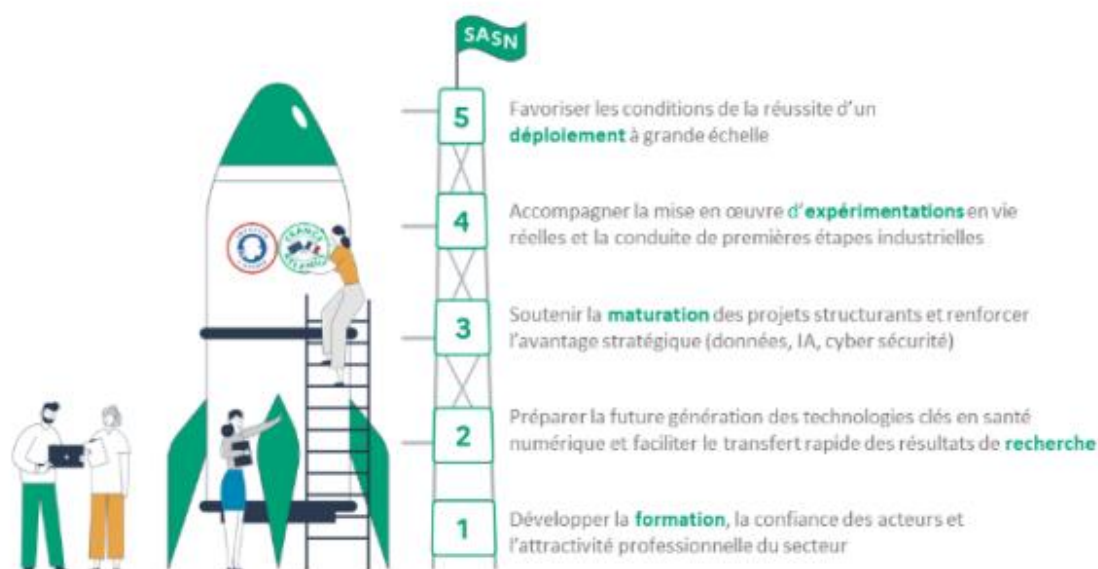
SASN

5 Favoriser les conditions de la réussite d'un déploiement à grande échelle

4 Accompagner la mise en œuvre d'expérimentations en vie réelles et la conduite de premières étapes industrielles

3 Soutenir la maturation des projets structurants et renforcer l'avantage stratégique (données, IA, cyber sécurité)

2 Préparer la future génération des technologies clés en santé numérique et faciliter le transfert rapide des résultats de recherche

1 Développer la formation, la confiance des acteurs et l'attractivité professionnelle du secteur